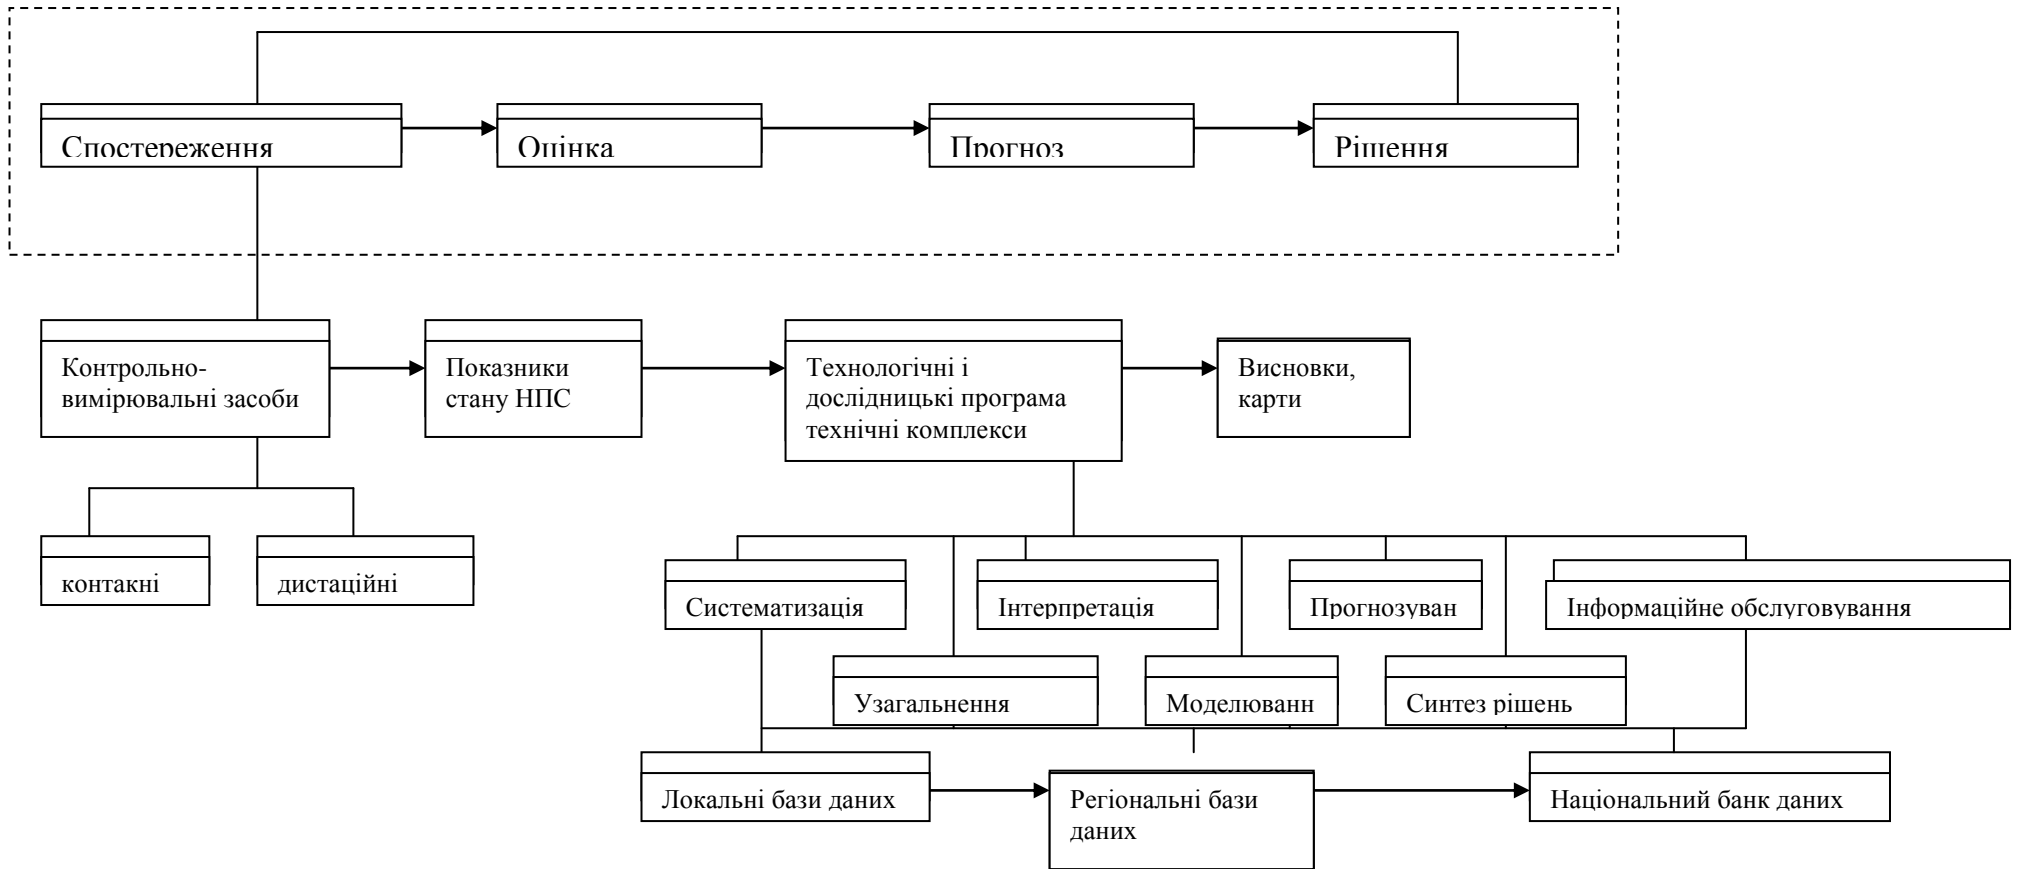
Спостереження
Оцінка
Прогноз
Рішення

Контрольно-вимірювальні засоби
Показники стану НПС
Технологічні і дослідницькі програма технічні комплекси
Висновки, карти

контакні
дистаційні

Систематизація
Інтерпретація
Прогнозуван
Інформаційне обслуговування
Узагальнення
Моделюванн
Синтез рішень

Локальні бази даних
Регіональні бази даних
Національний банк даних